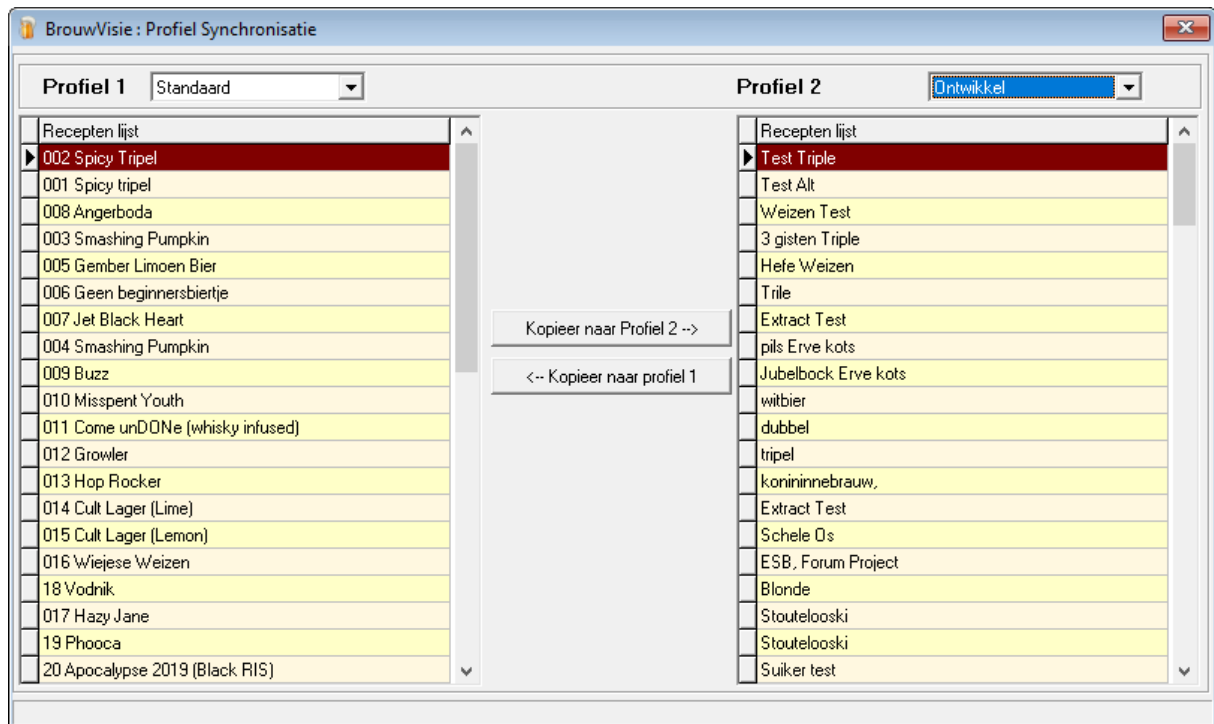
BrouwVisie : Profiel Synchronisatie

Profiel 1 Standaard

Profiel 2 Ontwikkel

| Recepten lijst |
|---|
| 002 Spicy Tripel |
| 001 Spicy tripel |
| 008 Angerboda |
| 003 Smashing Pumpkin |
| 005 Gember Limoen Bier |
| 006 Geen beginnersbiertje |
| 007 Jet Black Heart |
| 004 Smashing Pumpkin |
| 009 Buzz |
| 010 Misspent Youth |
| 011 Come unDONe (whisky infused) |
| 012 Growler |
| 013 Hop Rocker |
| 014 Cult Lager (Lime) |
| 015 Cult Lager (Lemon) |
| 016 Wiejese Weizen |
| 18 Vodnik |
| 017 Hazy Jane |
| 19 Phooca |
| 20 Apocalypse 2019 (Black RIS) |

Kopieer naar Profiel 2 -->

<-- Kopieer naar profiel 1

| Recepten lijst |
|---|
| Test Triple |
| Test Alt |
| Weizen Test |
| 3 gisten Triple |
| Hefe Weizen |
| Trile |
| Extract Test |
| pils Erve kots |
| Jubelbock Erve kots |
| witbier |
| dubbel |
| tripel |
| konininnebrauw, |
| Extract Test |
| Schele Os |
| ESB, Forum Project |
| Blonde |
| Stoutelooski |
| Stoutelooski |
| Suiker test |